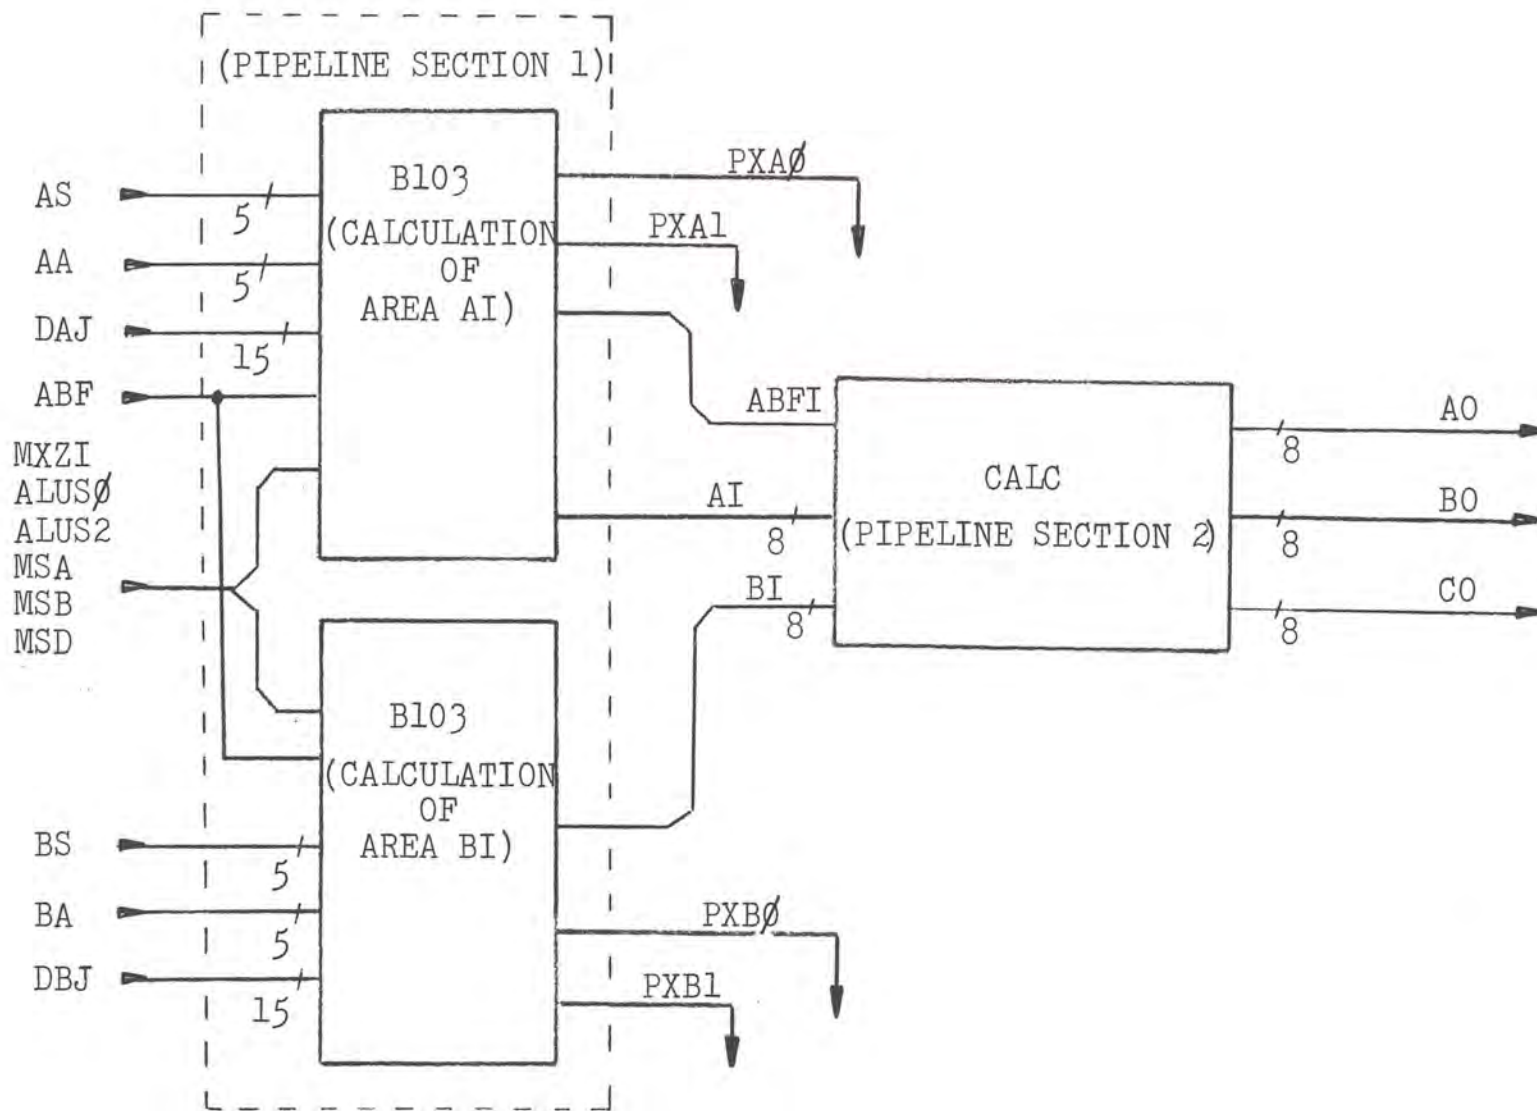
(PIPELINE SECTION 1)

AS
5
AA
5
DAJ
15
ABF
MXZI
ALUSØ
ALUS2
MSA
MSB
MSD

B103
(CALCULATION OF AREA AI)

PXAØ
PXA1

ABFI
AI
8
BI
8

CALC
(PIPELINE SECTION 2)

AO
8
BO
8
CO
8

B103
(CALCULATION OF AREA BI)

BS
5
BA
5
DBJ
15

PXBØ
PXB1